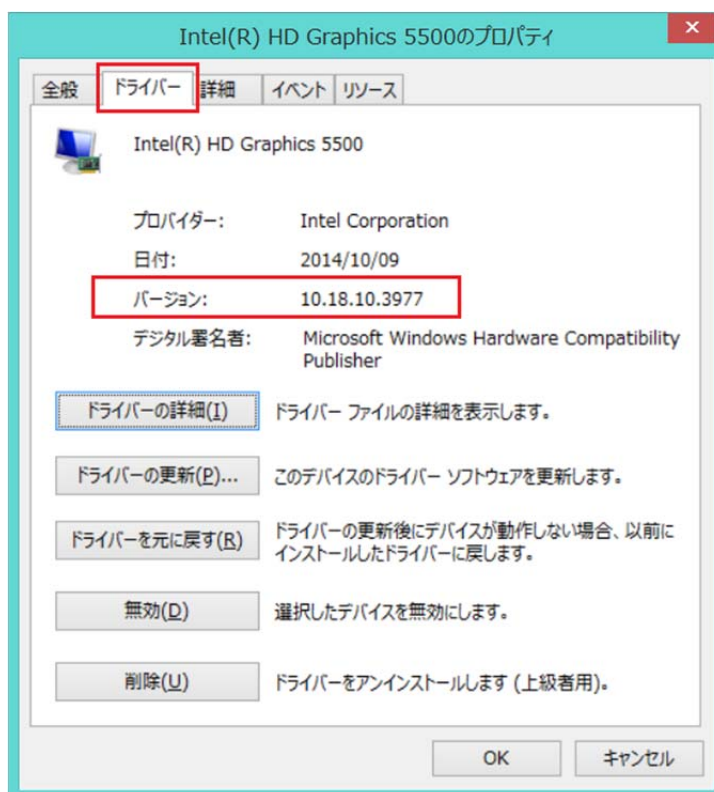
Intel(R) HD Graphics 5500のプロパティ

全般 ドライバー 詳細 イベント リソース

Intel(R) HD Graphics 5500

プロバイダー: Intel Corporation
日付: 2014/10/09
バージョン: 10.18.10.3977
デジタル署名者: Microsoft Windows Hardware Compatibility Publisher

ドライバーの詳細(I) ドライバー ファイルの詳細を表示します。

ドライバーの更新(P)... このデバイスのドライバー ソフトウェアを更新します。

ドライバーを元に戻す(R) ドライバーの更新後にデバイスが動作しない場合、以前にインストールしたドライバーに戻します。

無効(D) 選択したデバイスを無効にします。

削除(U) ドライバーをアンインストールします (上級者用)。

OK キャンセル